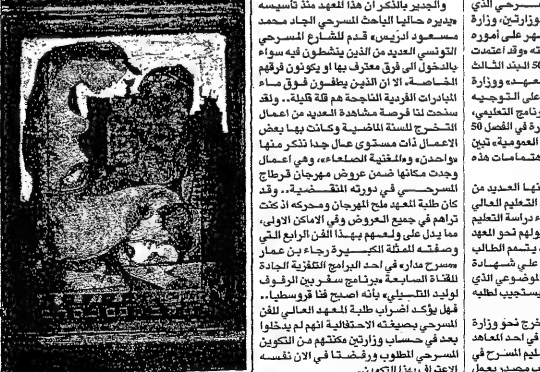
والجدير بالذكر ان هذا المعهد منذ تأسيسه «يديره حاليا الباحث المسرحي الجاد محمد مسعود ادريس» قدم للشارع المسرحي التونسي العديد من الذين ينشطون فيه سواء بالدخول الى فرق معترف بها او يكونون فرقهم الخاصة، الا ان الذين يطفون فوق ماء المبادرات الفردية الناجحة هم قلة قليلة.. ولقد سنحت لنا فرصة مشاهدة العديد من اعمال التخرج للسنة الماضية وكانت بها بعض الاعمال ذات مستوى عال جدا نذكر منها «واحدة» و«المغنية الصلعاء» وهي اعمال وجدت مكانها ضمن عروض مهرجان قرطاج المسرحي في دورته المنقضية.. وقد كان طلبة المعهد ملح المهرجان ومحركه اذ كنت تراهم في جميع العروض وفي الاماكن الاولى، مما يدل على ولعهم بهذا الفن الرابع الذي وصفته الممثلة الكبيرة رجاء بن عمار «مسرح مداره» في احد البرامج التلفزية الجادة للقناة السابعة ببرنامج سفر بين الرفوف لوليد التليلي» بأنه اصبح فنا فرونسيا.. فهل يؤكد اضراب طلبة المعهد العالي للفن المسرحي بصيغته الاحتفالية انهم لم يدخلوا بعد في حسبان وزارتين مكلفتين من التكوين المسرحي المطلوب ورفضتا في الآن نفسه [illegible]

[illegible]سرحي الذي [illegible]وزارتين، وزارة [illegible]هر على اموره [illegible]ه «وقد اعتمدت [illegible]50 البند الثالث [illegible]معهد» ووزارة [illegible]على التوجيه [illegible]برنامج التعليمي، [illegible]رة في الفصل 50 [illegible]العمومية» تبين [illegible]هتمامات هذه

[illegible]نها العديد من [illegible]التعليم العالي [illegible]دراسة التعليم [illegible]ولهم نحو العقود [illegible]يتمم الطالب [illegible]على شهادة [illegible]لموضوعي الذي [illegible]ستجيب لطلبه

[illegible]خرج نحو وزارة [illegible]في احد المعاهد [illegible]عليم المسرح في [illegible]